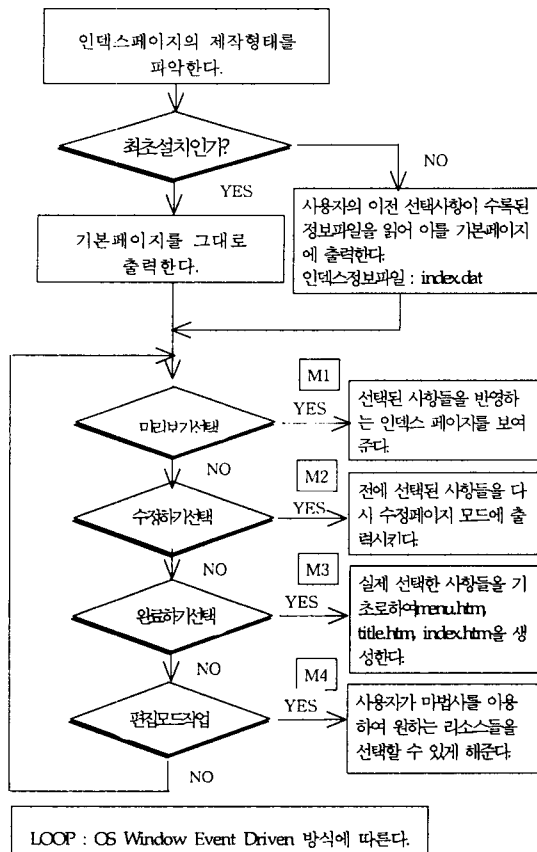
인덱스페이지의 제작형태를 파악한다.

최초설치인가?

NO

YES

기본페이지를 그대로 출력한다.

사용자의 이전 선택사항이 수록된 정보파일을 읽어 이를 기본페이지에 출력한다.
인덱스정보파일 : index.dat

M1

미리보기선택

YES

선택된 사항들을 반영하는 인덱스 페이지를 보여준다.

NO

M2

수정하기선택

YES

전에 선택된 사항들을 다시 수정페이지 모드에 출력시킨다.

NO

M3

완료하기선택

YES

실제 선택한 사항들을 기초로하여menu.htm, title.htm, index.htm을 생성한다.

NO

M4

편집모드작업

YES

사용자가 마법사를 이용하여 원하는 리소스들을 선택할 수 있게 해준다.

NO

LOOP : OS Window Event Driven 방식에 따른다.